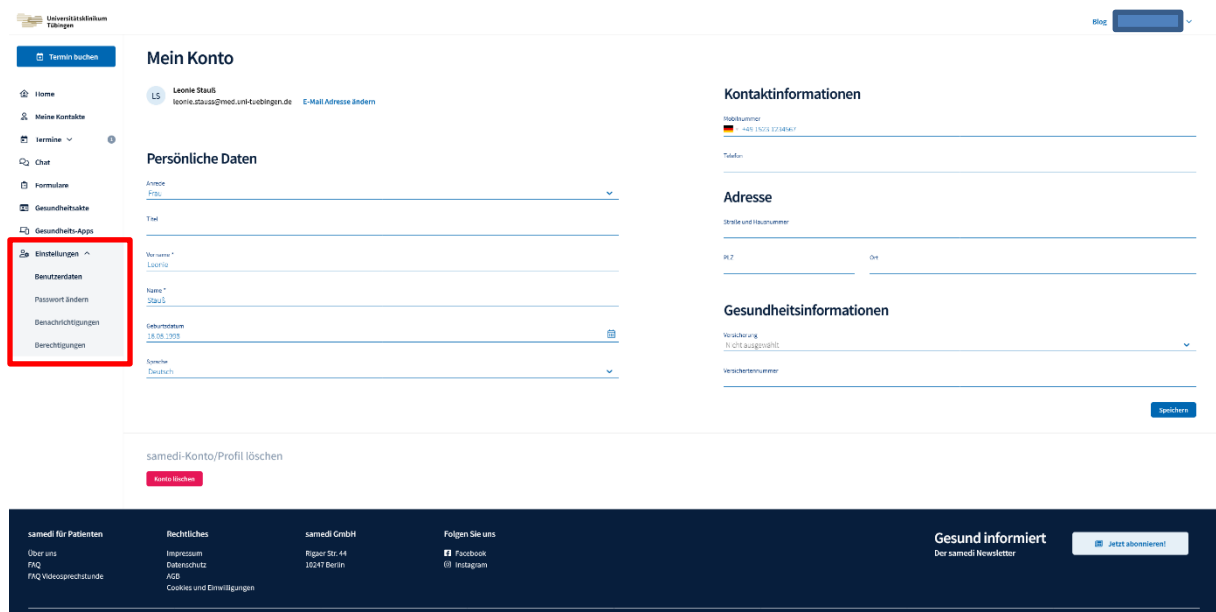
Universitätsklinikum Tübingen

Blog

Termin buchen

Home
Meine Kontakte
Termine
Chat
Formulare
Gesundheitsakte
Gesundheits-Apps
Einstellungen
Benutzerdaten
Passwort ändern
Benachrichtigungen
Berechtigungen

Mein Konto

LS
Leonie Stauß
leonie.stauss@med.uni-tuebingen.de
E-Mail Adresse ändern

Persönliche Daten

Anrede
Frau

Titel

Vorname *
Leonie

Name *
Stauß

Geburtsdatum
18.06.1999

Sprache
Deutsch

Kontaktinformationen

Mobilnummer
+49 1523 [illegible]

Telefon

Adresse

Straße und Hausnummer

PLZ

Ort

Gesundheitsinformationen

Versicherung
Nicht ausgewählt

Versichertennummer

Speichern

samedi-Konto/Profil löschen

Konto löschen

samedi für Patienten
Über uns
FAQ
FAQ Videosprechstunde

Rechtliches
Impressum
Datenschutz
AGB
Cookies und Einwilligungen

samedi GmbH
Rigaer Str. 44
10247 Berlin

Folgen Sie uns
Facebook
Instagram

Gesund informiert
Der samedi Newsletter

Jetzt abonnieren!